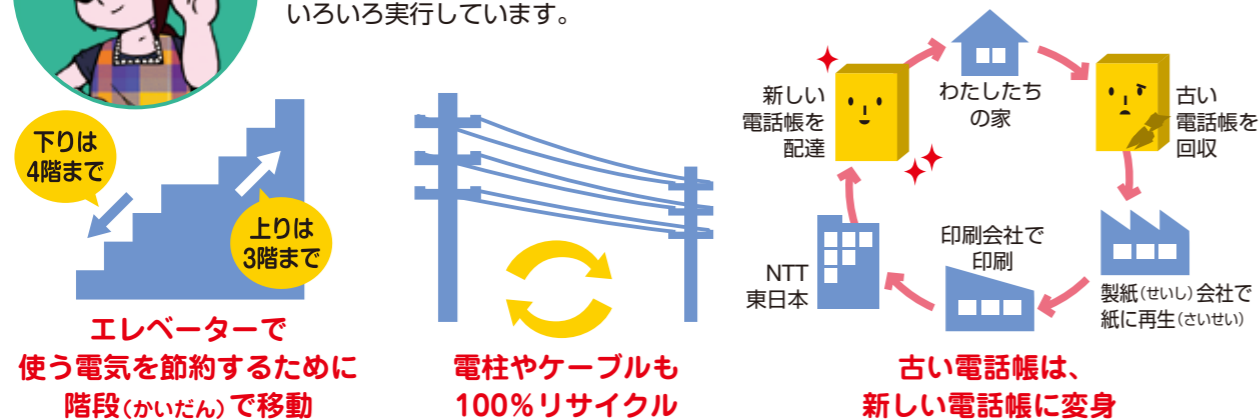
いろいろ実行しています。

下りは4階まで

上りは3階まで

エレベーターで使う電気を節約するために階段(かいだん)で移動

電柱やケーブルも100%リサイクル

わたしたちの家

新しい電話帳を配達

古い電話帳を回収

製紙(せいし)会社で紙に再生(さいせい)

印刷会社で印刷

NTT東日本

古い電話帳は、新しい電話帳に変身